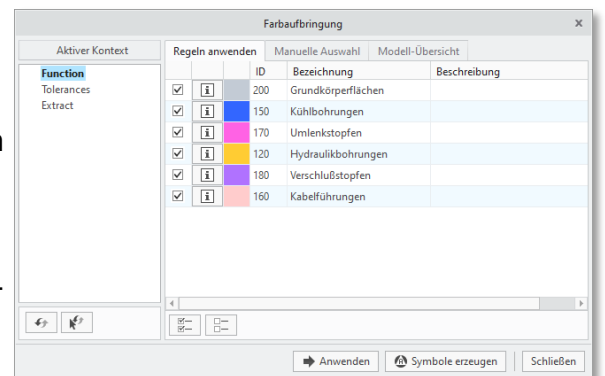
Farbaufbringung

Aktiver Kontext

Function
Tolerances
Extract

Regeln anwenden | Manuelle Auswahl | Modell-Übersicht

| | | | ID | Bezeichnung | Beschreibung |
|---|---|---|---|---|---|
| ☑ | i | | 200 | Grundkörperflächen | |
| ☑ | i | | 150 | Kühlbohrungen | |
| ☑ | i | | 170 | Umlenkstopfen | |
| ☑ | i | | 120 | Hydraulikbohrungen | |
| ☑ | i | | 180 | Verschlußstopfen | |
| ☑ | i | | 160 | Kabelführungen | |

Anwenden | Symbole erzeugen | Schließen